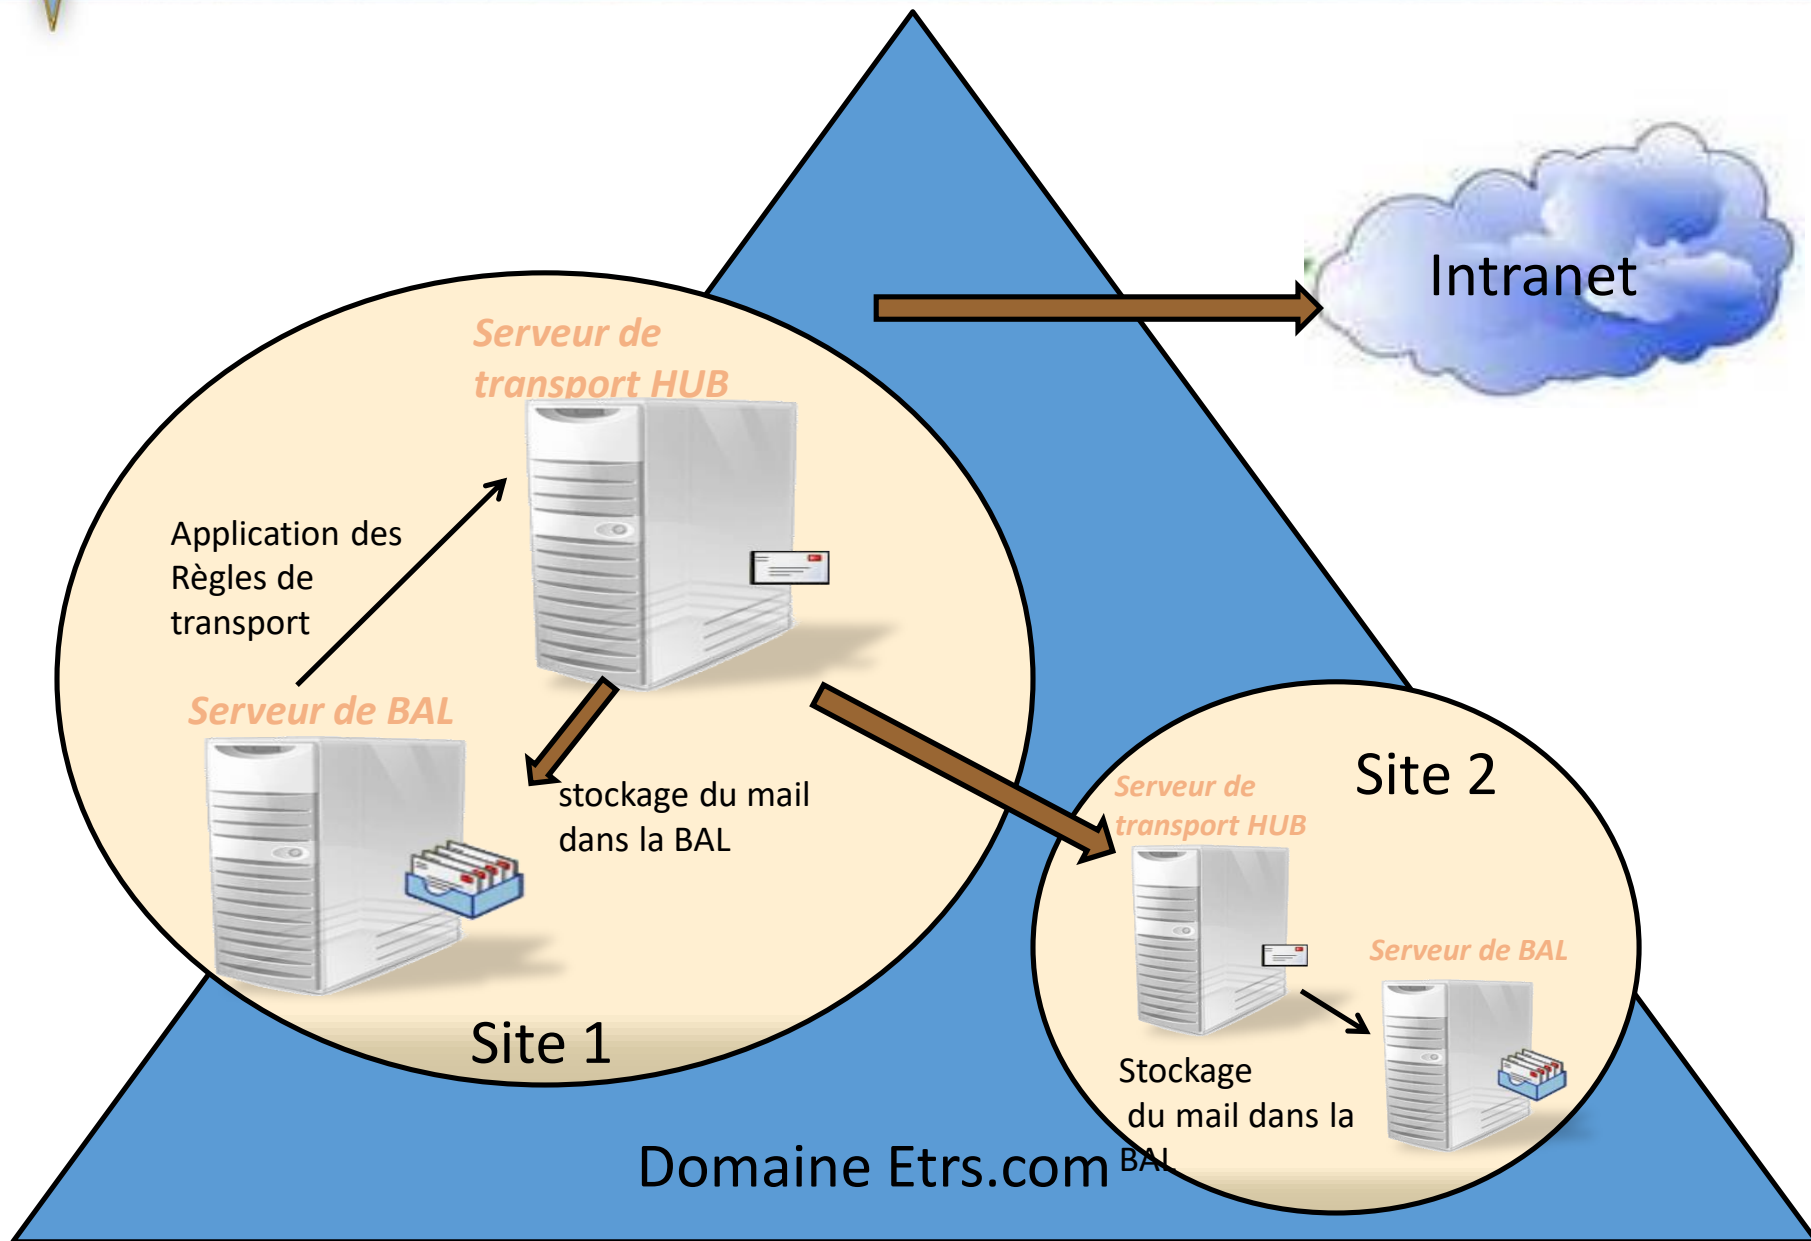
Intranet

Serveur de transport HUB

Application des Règles de transport

Serveur de BAL

stockage du mail dans la BAL

Site 1

Site 2

Serveur de transport HUB

Serveur de BAL

Stockage du mail dans la BAL

Domaine Etrs.com